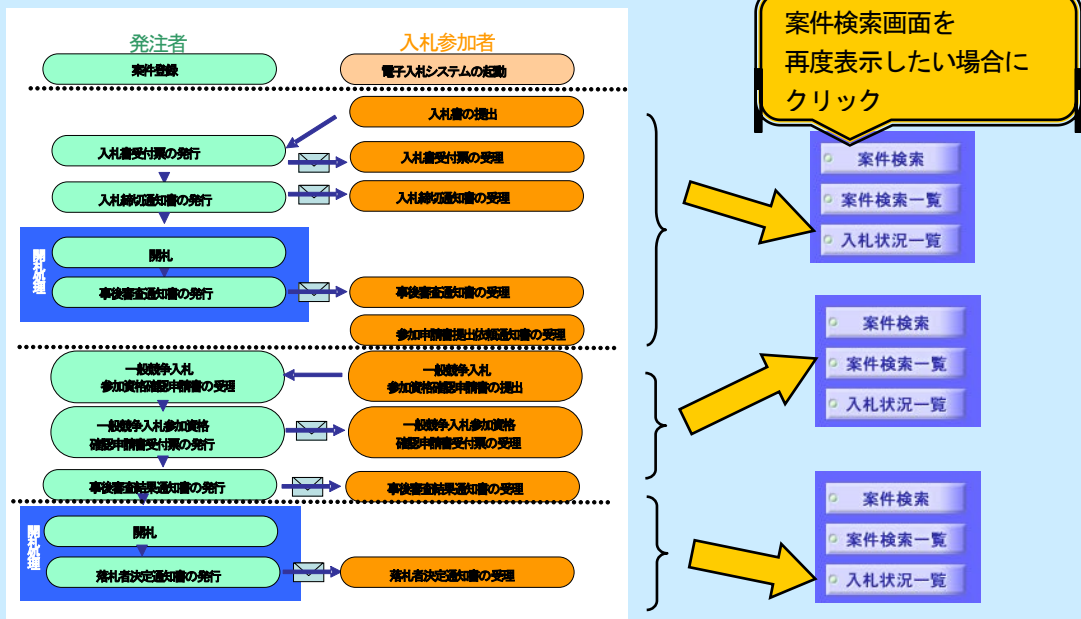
発注者

入札参加者

案件登録

電子入札システムの起動

入札書の提出

入札書受付票の発行

入札書受付票の受理

入札締切通知書の発行

入札締切通知書の受理

開札処理

開札

事後審査通知書の発行

事後審査通知書の受理

参加申請書提出依頼通知書の受理

一般競争入札 参加資格確認申請書の受理

一般競争入札 参加資格確認申請書の提出

一般競争入札参加資格 確認申請書受付票の発行

一般競争入札参加資格 確認申請書受付票の受理

事後審査結果通知書の発行

事後審査結果通知書の受理

開札処理

開札

落札者決定通知書の発行

落札者決定通知書の受理

案件検索画面を 再度表示したい場合に クリック

案件検索

案件検索一覧

入札状況一覧

案件検索

案件検索一覧

入札状況一覧

案件検索

案件検索一覧

入札状況一覧